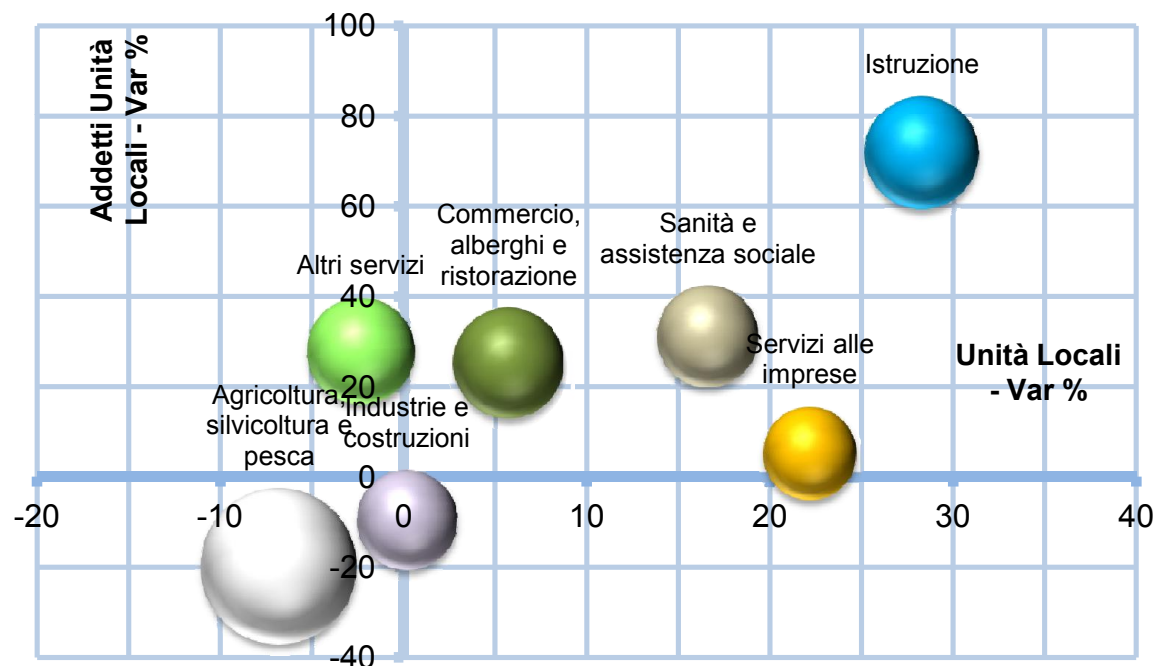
Addetti Unità Locali - Var %

100
80
60
40
20
0
-20
-40

Istruzione

Commercio, alberghi e ristorazione

Sanità e assistenza sociale

Altri servizi

Servizi alle imprese

Unità Locali - Var %

Agricoltura, silvicoltura e pesca

Industrie e costruzioni

-20
-10
0
10
20
30
40